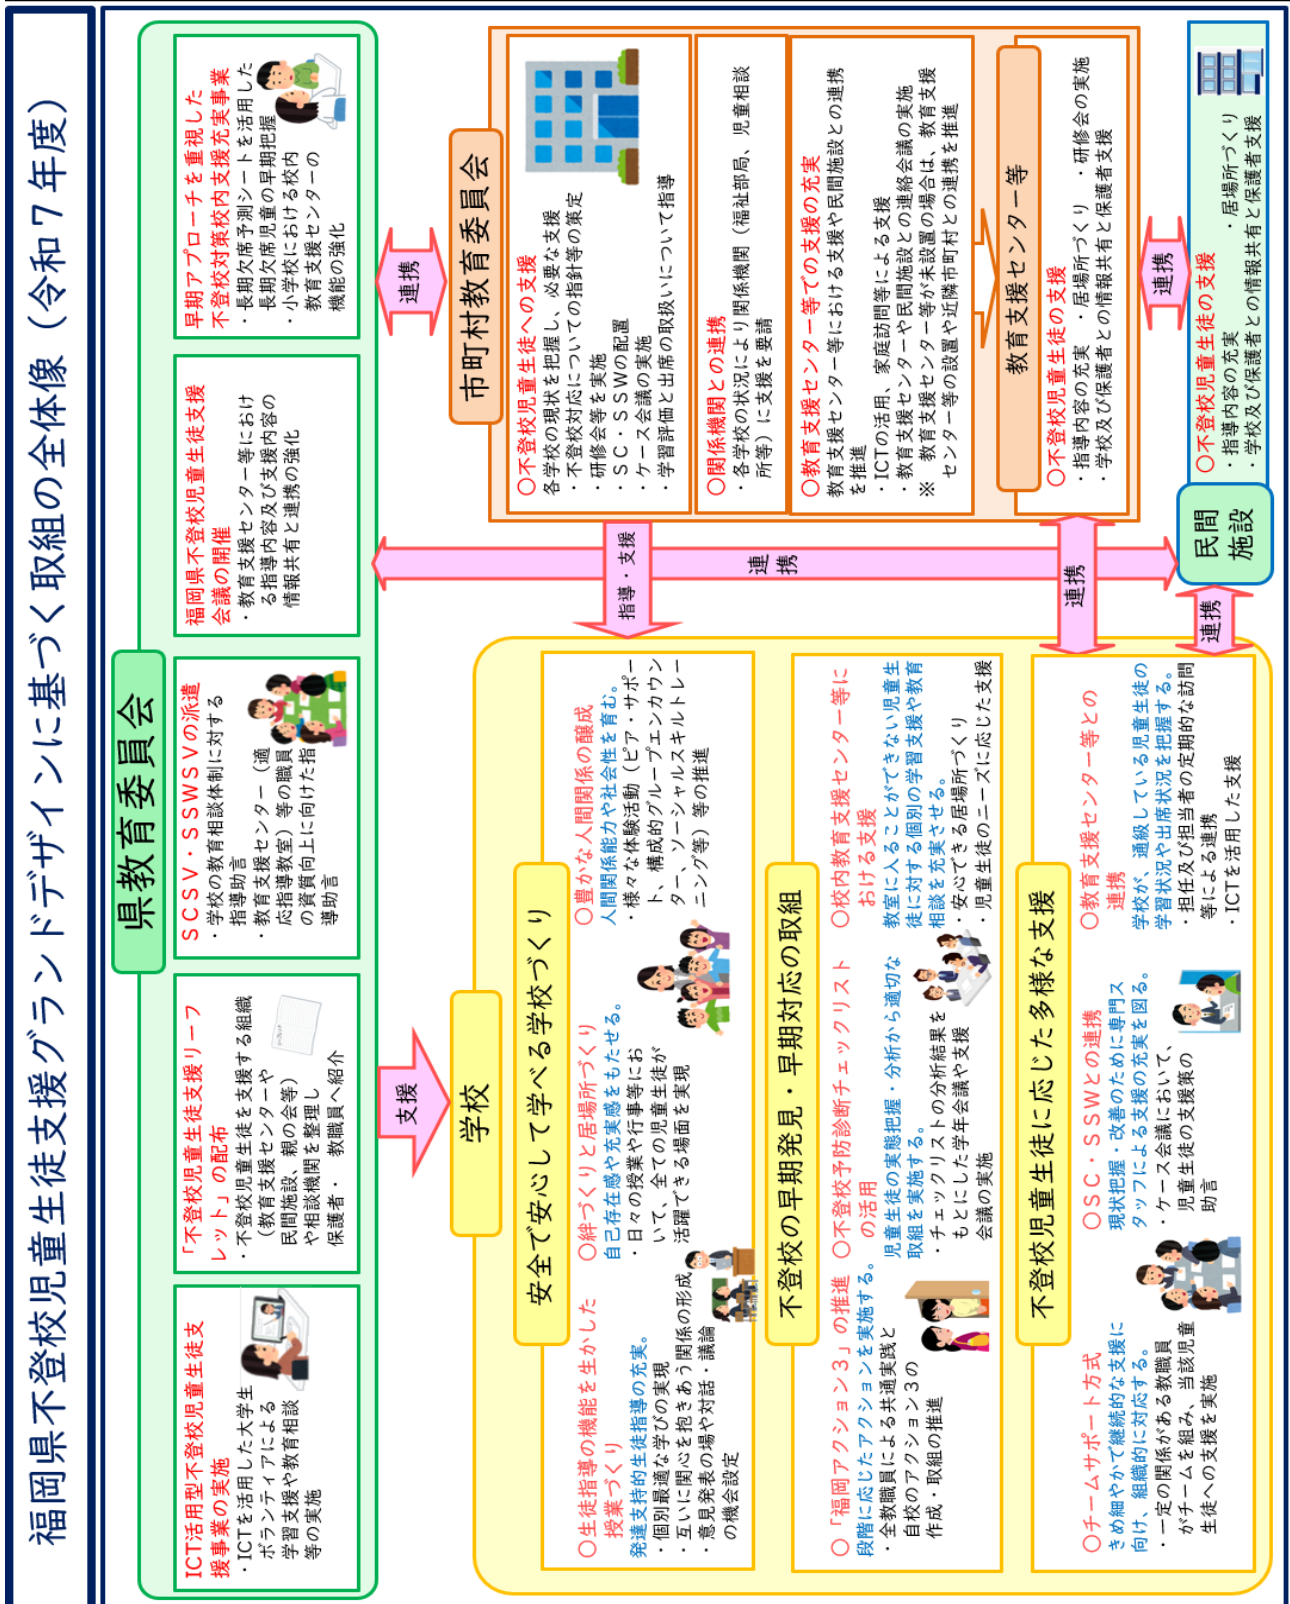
福岡県不登校児童生徒支援グランドデザインに基づく取組の全体像（令和７年度）

県教育委員会

ICT活用型不登校児童生徒支援事業の実施
・ICTを活用した大学生ボランティアによる学習支援や教育相談等の実施

「不登校児童生徒支援リーフレット」の配布
・不登校児童生徒を支援する組織（教育支援センターや民間施設、親の会等）や相談機関を整理し保護者・教職員へ紹介

SCSV・SSWSVの派遣
・学校の教育相談体制に対する指導助言
・教育支援センター（適応指導教室）等の職員の資質向上に向けた指導助言

福岡県不登校児童生徒支援会議の開催
・教育支援センター等における指導内容及び支援内容の情報共有と連携の強化

早期アプローチを重視した不登校対策校内支援充実事業
・長期欠席予測シートを活用した長期欠席児童の早期把握
・小学校における校内教育支援センターの機能の強化

連携

支援

市町村教育委員会

○不登校児童生徒への支援
各学校の現状を把握し、必要な支援
・不登校対応についての指針等の策定
・研修会等を実施
・SC・SSWの配置
・ケース会議の実施
・学習評価と出席の取扱いについて指導

○関係機関との連携
・各学校の状況により関係機関（福祉部局、児童相談所等）に支援を要請

○教育支援センター等での支援の充実
教育支援センター等における支援や民間施設との連携を推進
・ICTの活用、家庭訪問等による支援
・教育支援センターや民間施設との連絡会議の実施
※教育支援センター等が未設置の場合は、教育支援センター等の設置や近隣市町村との連携を推進

教育支援センター等

○不登校児童生徒の支援
・指導内容の充実　・居場所づくり　・研修会の実施
・学校及び保護者との情報共有と保護者支援

連携

民間施設

○不登校児童生徒の支援
・指導内容の充実　・居場所づくり
・学校及び保護者との情報共有と保護者支援

指導・支援

連携

連携

連携

学校

安全で安心して学べる学校づくり

○生徒指導の機能を生かした授業づくり
発達支持的生徒指導の充実。
・個別最適な学びの実現
・互いに関心を抱きあう関係の形成
・意見発表の場や対話・議論の機会設定

○絆づくりと居場所づくり
自己存在感や充実感をもたせる。
・日々の授業や行事等において、全ての児童生徒が活躍できる場面を実現

○豊かな人間関係の醸成
人間関係能力や社会性を育む。
・様々な体験活動（ピア・サポート、構成的グループエンカウンター、ソーシャルスキルトレーニング）等の推進

不登校の早期発見・早期対応の取組

○「福岡アクション３」の推進
段階に応じたアクションを実施する。
・全教職員による共通実践と自校のアクション３の作成・取組の推進

○不登校予防診断チェックリストの活用
児童生徒の実態把握・分析から適切な取組を実施する。
・チェックリストの分析結果をもとにした学年会議やケース会議の実施

○校内教育支援センター等における支援
教室に入ることができない児童生徒に対する個別の学習支援や教育相談を充実させる。
・安心できる居場所づくり
・児童生徒のニーズに応じた支援

不登校児童生徒に応じた多様な支援

○チームサポート方式
きめ細やかで継続的な支援に向け、組織的に対応する。
・一定の関係がある教職員がチームを組み、当該児童生徒への支援を実施

○SC・SSWとの連携
現状把握・改善のために専門スタッフによる支援の充実を図る。
・ケース会議において、児童生徒の支援策の助言

○教育支援センター等との連携
学校が、通級している児童生徒の学習状況や出席状況を把握する。
・担任及び担当者の定期的な訪問等による連携
・ICTを活用した支援